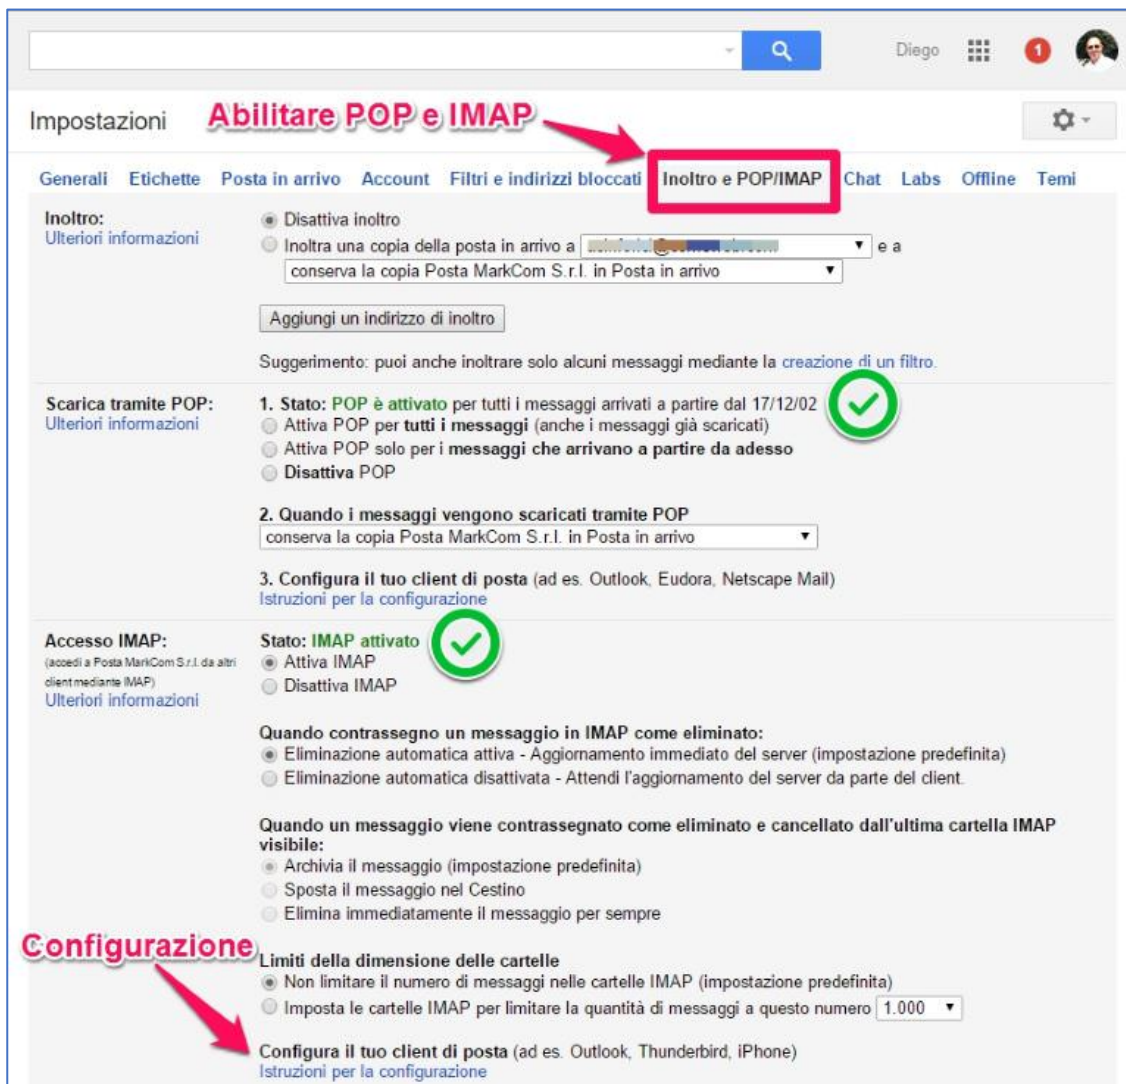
Diego

1

Impostazioni

Abilitare POP e IMAP

Generali Etichette Posta in arrivo Account Filtri e indirizzi bloccati Inoltro e POP/IMAP Chat Labs Offline Temi

Inoltro:
Ulteriori informazioni

Disattiva inoltro
Inoltra una copia della posta in arrivo a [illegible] e a
conserva la copia Posta MarkCom S.r.l. in Posta in arrivo

Aggiungi un indirizzo di inoltro

Suggerimento: puoi anche inoltrare solo alcuni messaggi mediante la creazione di un filtro.

Scarica tramite POP:
Ulteriori informazioni

1. Stato: POP è attivato per tutti i messaggi arrivati a partire dal 17/12/02
Attiva POP per tutti i messaggi (anche i messaggi già scaricati)
Attiva POP solo per i messaggi che arrivano a partire da adesso
Disattiva POP

2. Quando i messaggi vengono scaricati tramite POP
conserva la copia Posta MarkCom S.r.l. in Posta in arrivo

3. Configura il tuo client di posta (ad es. Outlook, Eudora, Netscape Mail)
Istruzioni per la configurazione

Accesso IMAP:
(accedi a Posta MarkCom S.r.l. da altri client mediante IMAP)
Ulteriori informazioni

Stato: IMAP attivato
Attiva IMAP
Disattiva IMAP

Quando contrassegno un messaggio in IMAP come eliminato:
Eliminazione automatica attiva - Aggiornamento immediato del server (impostazione predefinita)
Eliminazione automatica disattivata - Attendi l'aggiornamento del server da parte del client.

Quando un messaggio viene contrassegnato come eliminato e cancellato dall'ultima cartella IMAP visibile:
Archivia il messaggio (impostazione predefinita)
Sposta il messaggio nel Cestino
Elimina immediatamente il messaggio per sempre

Configurazione

Limiti della dimensione delle cartelle
Non limitare il numero di messaggi nelle cartelle IMAP (impostazione predefinita)
Imposta le cartelle IMAP per limitare la quantità di messaggi a questo numero 1.000

Configura il tuo client di posta (ad es. Outlook, Thunderbird, iPhone)
Istruzioni per la configurazione